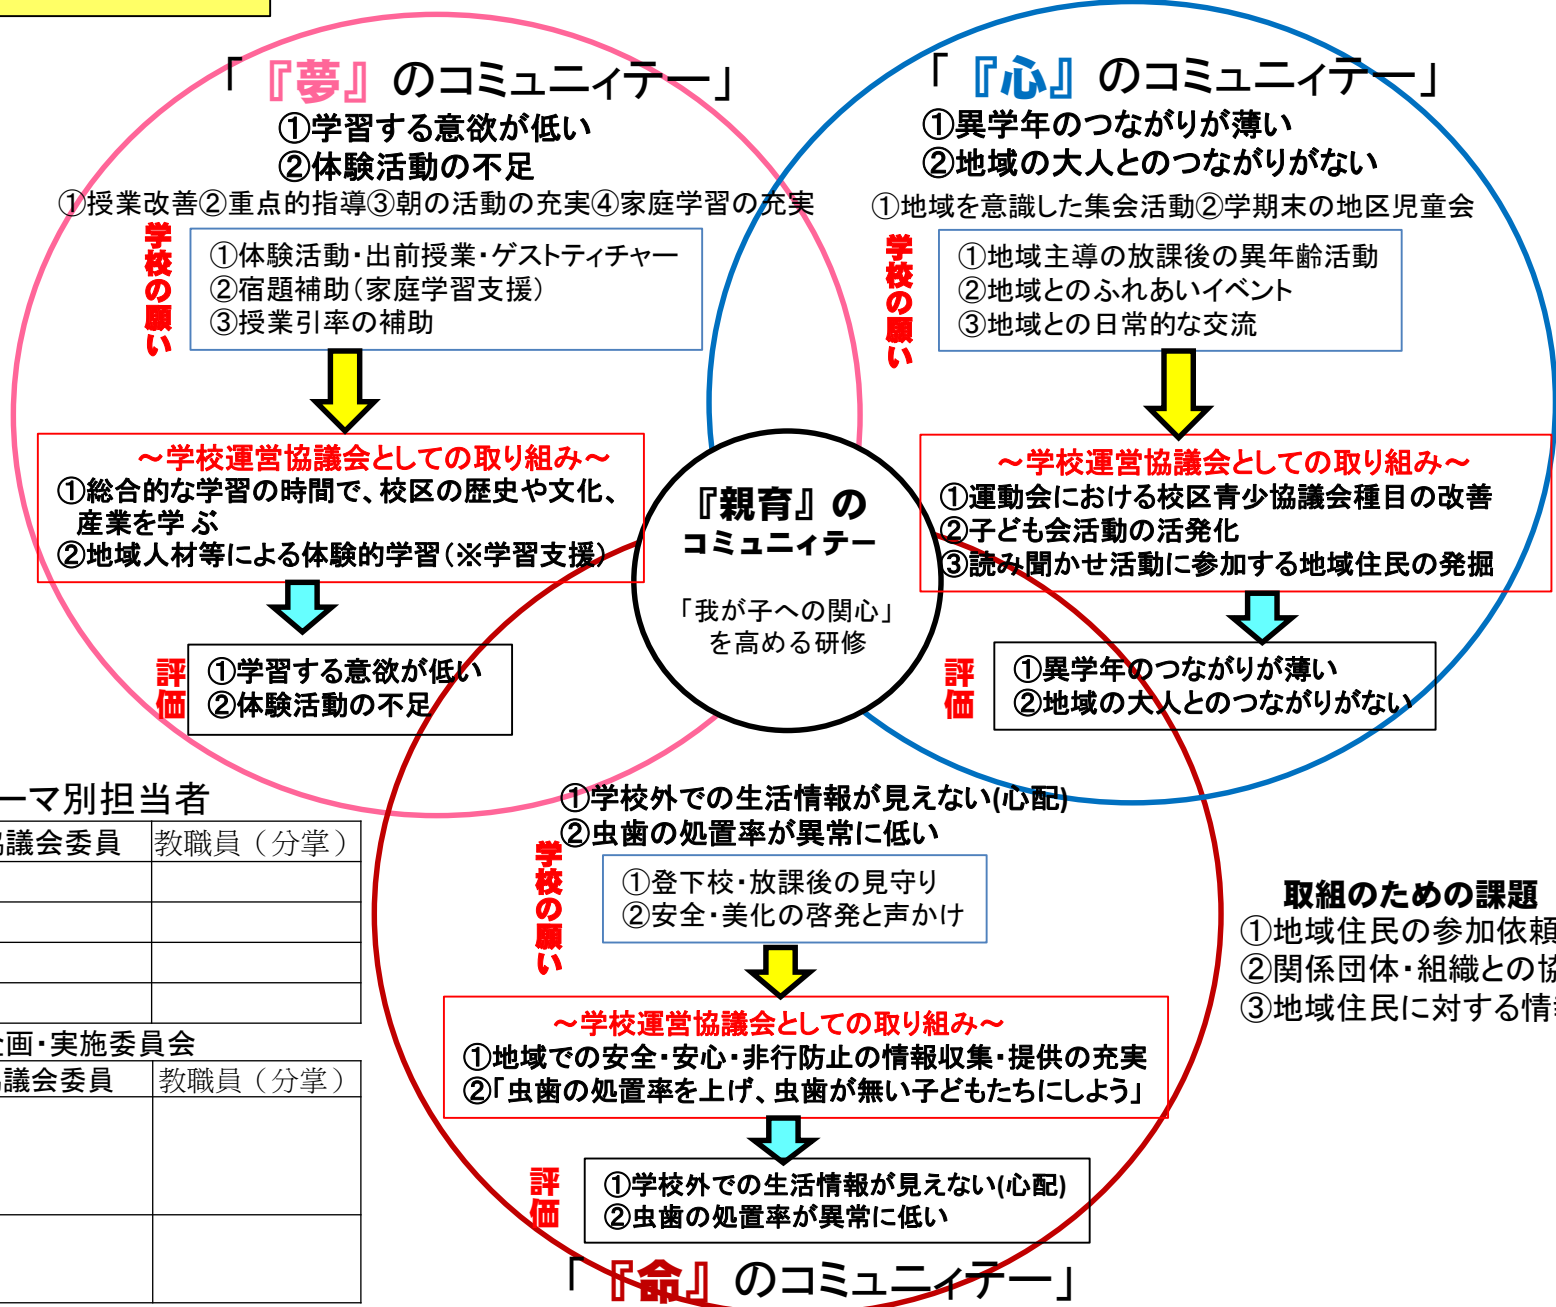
「『夢』のコミュニィテー」
①学習する意欲が低い
②体験活動の不足
①授業改善②重点的指導③朝の活動の充実④家庭学習の充実

学校の願い
①体験活動・出前授業・ゲストティチャー
②宿題補助（家庭学習支援）
③授業引率の補助

～学校運営協議会としての取り組み～
①総合的な学習の時間で、校区の歴史や文化、産業を学ぶ
②地域人材等による体験的学習（※学習支援）

評価
①学習する意欲が低い
②体験活動の不足

「『心』のコミュニィテー」
①異学年のつながりが薄い
②地域の大人とのつながりがない
①地域を意識した集会活動②学期末の地区児童会

学校の願い
①地域主導の放課後の異年齢活動
②地域とのふれあいイベント
③地域との日常的な交流

～学校運営協議会としての取り組み～
①運動会における校区青少協議会種目の改善
②子ども会活動の活発化
③読み聞かせ活動に参加する地域住民の発掘

評価
①異学年のつながりが薄い
②地域の大人とのつながりがない

『親育』のコミュニィテー
「我が子への関心」を高める研修

ーマ別担当者
| 議会委員 | 教職員（分掌） |
|---|---|
| | |
| | |
| | |
| | |

画・実施委員会
| 議会委員 | 教職員（分掌） |
|---|---|
| | |
| | |

①学校外での生活情報が見えない(心配)
②虫歯の処置率が異常に低い

学校の願い
①登下校・放課後の見守り
②安全・美化の啓発と声かけ

～学校運営協議会としての取り組み～
①地域での安全・安心・非行防止の情報収集・提供の充実
②「虫歯の処置率を上げ、虫歯が無い子どもたちにしよう」

評価
①学校外での生活情報が見えない(心配)
②虫歯の処置率が異常に低い

「『命』のコミュニィテー」

取組のための課題
①地域住民の参加依頼
②関係団体・組織との協
③地域住民に対する情